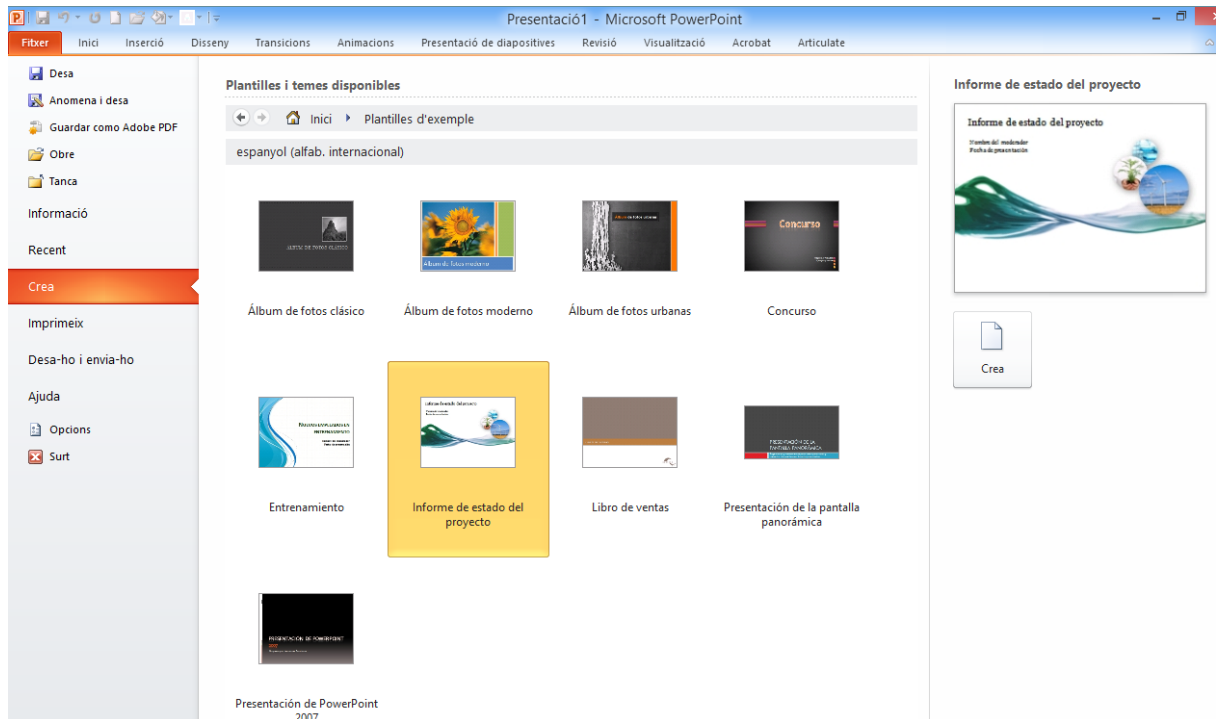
Presentació1 - Microsoft PowerPoint

Fitxer Inici Inserció Disseny Transicions Animacions Presentació de diapositives Revisió Visualització Acrobat Articulate

Desa
Anomena i desa
Guardar como Adobe PDF
Obre
Tanca
Informació
Recent
Crea
Imprimeix
Desa-ho i envia-ho
Ajuda
Opcions
Surt

Plantilles i temes disponibles

Inici ▸ Plantilles d'exemple

espanyol (alfab. internacional)

ÁLBUM DE FOTOS CLÁSICO
Álbum de fotos clásico

Álbum de fotos moderno
Álbum de fotos moderno

Álbum de fotos urbanas
Álbum de fotos urbanas

Concurso
Concurso

Entrenamiento

Informe de estado del proyecto

Libro de ventas

PRESENTACIÓN DE LA PANTALLA PANORÁMICA
Presentación de la pantalla panorámica

PRESENTACIÓN DE POWERPOINT 2007
Presentación de PowerPoint 2007

Informe de estado del proyecto

Informe de estado del proyecto
Nombre del moderador
Fecha de presentación

Crea